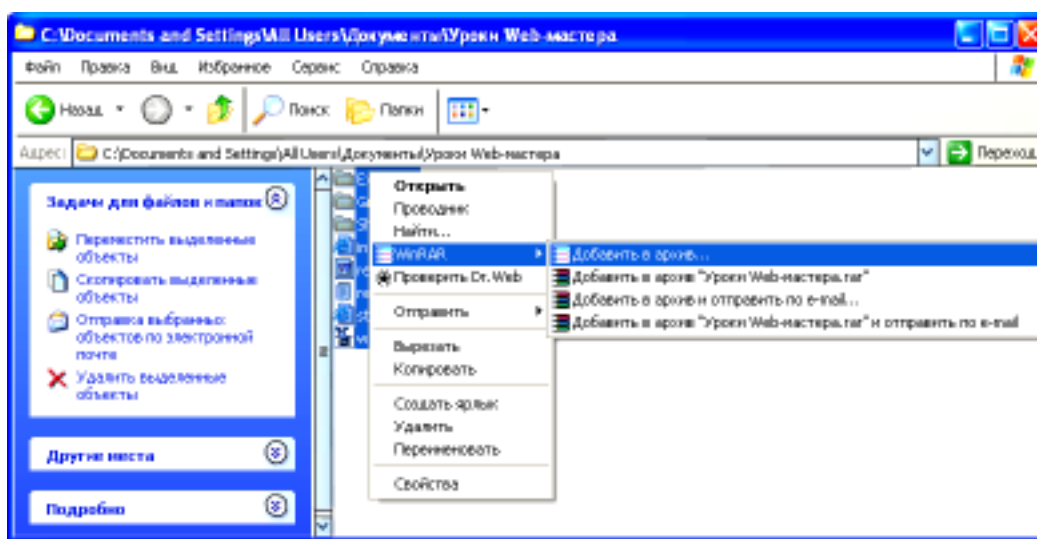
C:\Documents and Settings\All Users\Документы\Уроки Web-мастера

Файл Правка Вид Избранное Сервис Справка

Назад Поиск Папки

Адрес: C:\Documents and Settings\All Users\Документы\Уроки Web-мастера Переход

Задачи для файлов и папок

Переместить выделенные объекты

Скопировать выделенные объекты

Отправка выбранных объектов по электронной почте

Удалить выделенные объекты

Другие места

Подробно

Открыть
Проводник
Найти...
WinRAR
Проверить Dr.Web
Отправить
Вырезать
Копировать
Создать ярлык
Удалить
Переименовать
Свойства

Добавить в архив...
Добавить в архив "Уроки Web-мастера.rar"
Добавить в архив и отправить по e-mail...
Добавить в архив "Уроки Web-мастера.rar" и отправить по e-mail